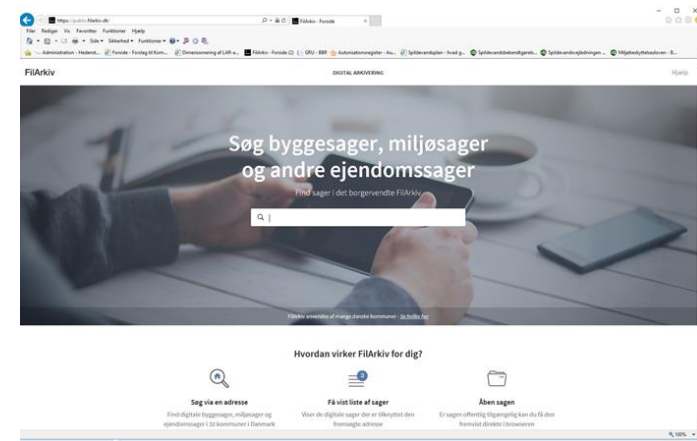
https://public.filarkiv.dk/
FilArkiv - Forside
Filer Rediger Vis Favoritter Funktioner Hjælp
Side ▾ Sikkerhed ▾ Funktioner ▾
Administration - Hedenst... Forside - Forslag til Kom... Dimensionering af LAR a... FilArkiv - Forside (2) GRU - BBR Autorisationsregister - Au... Spildevandsplan - hvad g... Spildevandsbekendtgørel... Spildevandsvejledningen ... Miljøbeskyttelsesloven - B...

FilArkiv
DIGITAL ARKIVERING
Hjælp

Søg byggesager, miljøsager og andre ejendomssager
Find sager i det borgervendte FilArkiv

FilArkiv anvendes af mange danske kommuner - Se hvilke her

Hvordan virker FilArkiv for dig?

Søg via en adresse
Find digitale byggesager, miljøsager og ejendomssager i 32 kommuner i Danmark

Få vist liste af sager
Vis de digitale sager der er tilknyttet den fremsøgte adresse

Åben sagen
Er sagen offentlig tilgængelig kan du få den fremvist direkte i browseren

100%